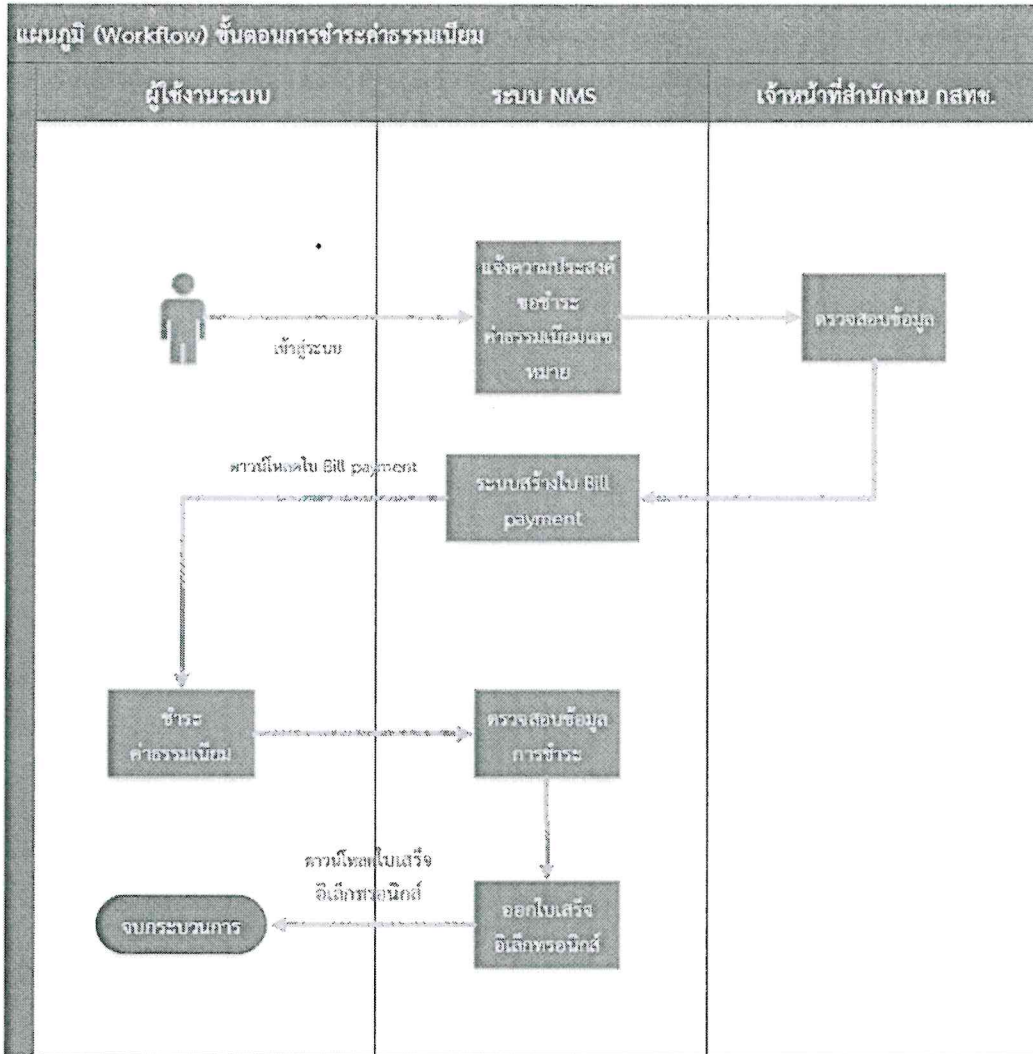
แผนภูมิ (Workflow) ขั้นตอนการชำระค่าธรรมเนียม

ผู้ใช้งานระบบ

ระบบ NMS

เจ้าหน้าที่สำนักงาน กสทช.

เข้าสู่ระบบ

แจ้งความประสงค์ขอชำระค่าธรรมเนียมเลขหมาย

ตรวจสอบข้อมูล

ดาวน์โหลดใบ Bill payment

ระบบสร้างใบ Bill payment

ชำระค่าธรรมเนียม

ตรวจสอบข้อมูลการชำระ

ดาวน์โหลดใบเสร็จอิเล็กทรอนิกส์

ออกใบเสร็จอิเล็กทรอนิกส์

จบกระบวนการ